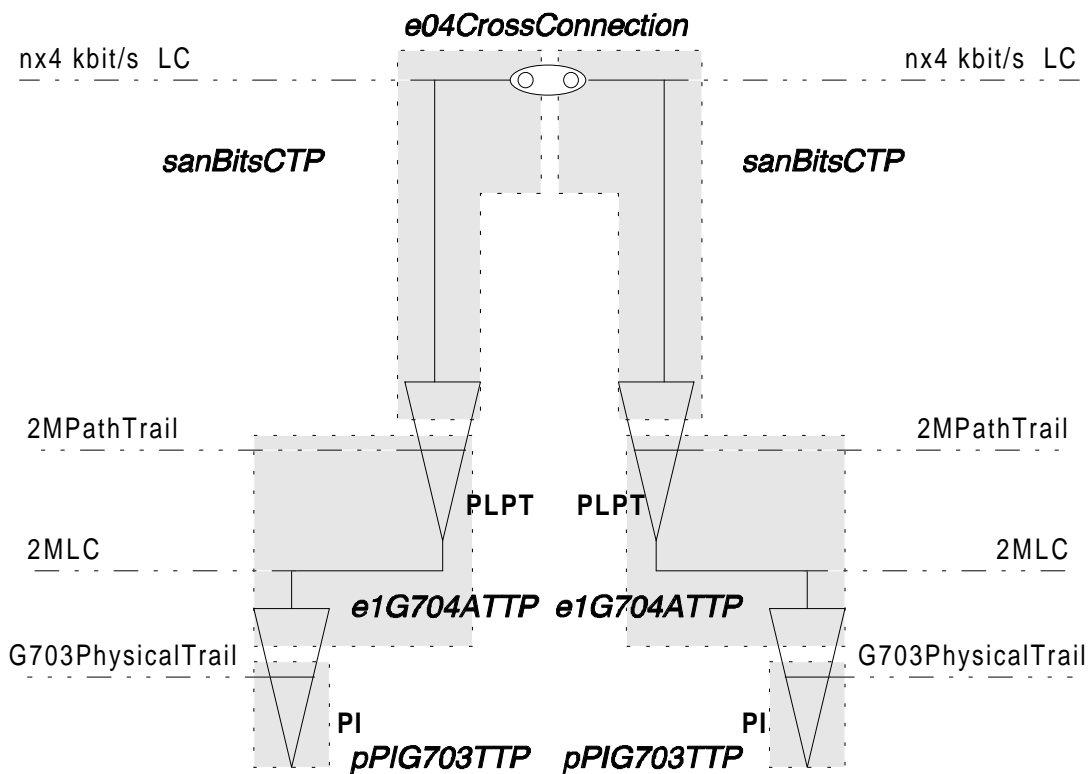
e04CrossConnection

nx4 kbit/s LC

nx4 kbit/s LC

sanBitsCTP

sanBitsCTP

2MPathTrail

2MPathTrail

PLPT

PLPT

2MLC

2MLC

e1G704ATTP

e1G704ATTP

G703PhysicalTrail

G703PhysicalTrail

PI

PI

pPIG703TTP

pPIG703TTP